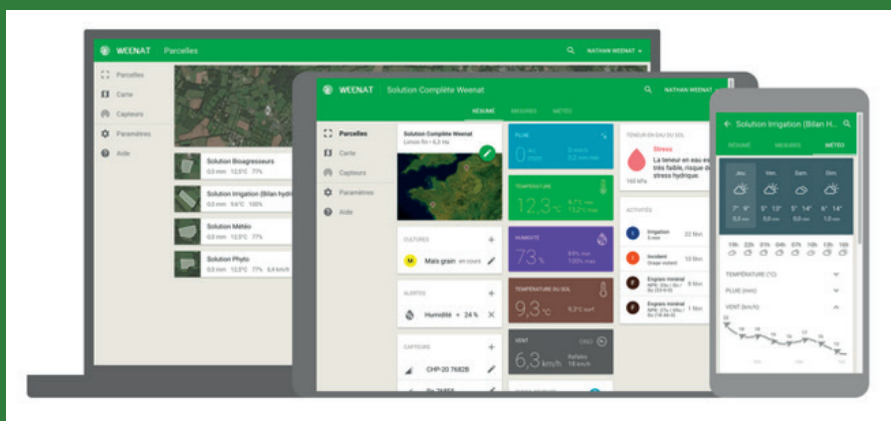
WEENAT Parcelles
NATHAN WEENAT
Parcelles
Carte
Capteurs
Paramètres
Aide
Solution Bioagresseurs
0,0 mm 12,3°C 77%
Solution Irrigation (Bilan hydri
0,0 mm 9,4°C 100%
Solution Météo
0,0 mm 12,3°C 77%
Solution Phyto
0,0 mm 12,3°C 77% 6,4 km/h

WEENAT Solution Complète Weenat
NATHAN WEENAT
RÉSUMÉ MESURES MÉTÉO
Parcelles
Carte
Capteurs
Paramètres
Aide
Solution Complète Weenat
Limon fin • 6,3 ha
PLUIE
0 mm
TEMPÉRATURE
12,3 °C
HUMIDITÉ
73 %
TEMPÉRATURE DU SOL
9,3 °C
VENT
6,3 km/h
CULTURES
Maïs grain en cours
ALERTES
Humidité > 24 %
CAPTEURS
CHP-20 7682B
TENEUR EN EAU DU SOL
Stress
La teneur en eau est très faible, risque de stress hydrique.
160 kPa
ACTIVITÉS
Irrigation
Incident
Engrais minéral
Engrais minéral
22 févr.
10 févr.
8 févr.
1 févr.

Solution Irrigation (Bilan H...
RÉSUMÉ MESURES MÉTÉO
Jeu. Ven. Sam. Dim.
7° 9° 5° 12° 5° 14° 6° 14°
TEMPÉRATURE (°C)
PLUIE (mm)
VENT (km/h)